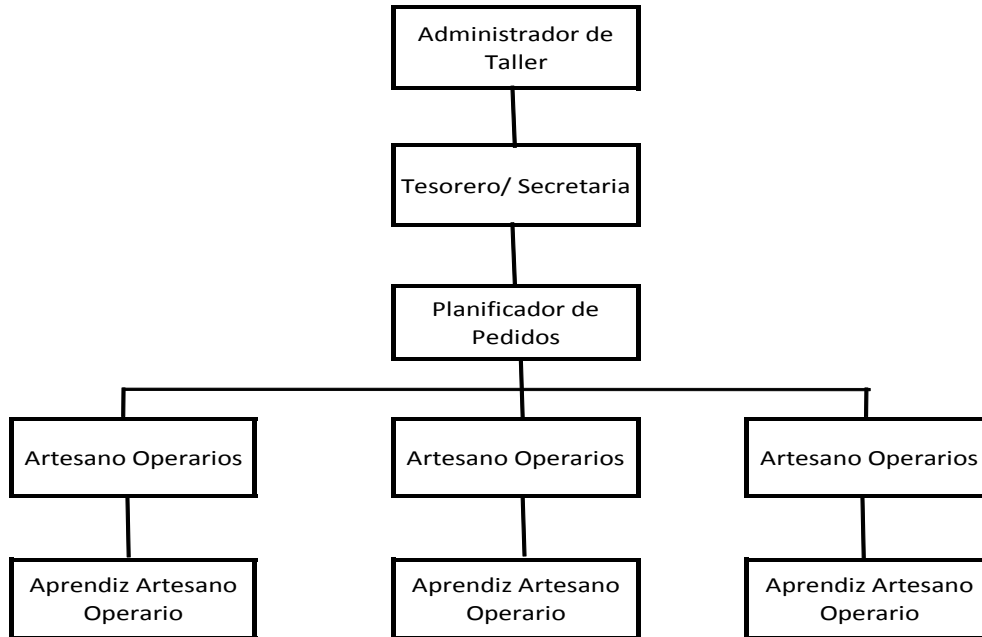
Administrador de Taller

Tesorero/ Secretaria

Planificador de Pedidos

Artesano Operarios

Artesano Operarios

Artesano Operarios

Aprendiz Artesano Operario

Aprendiz Artesano Operario

Aprendiz Artesano Operario